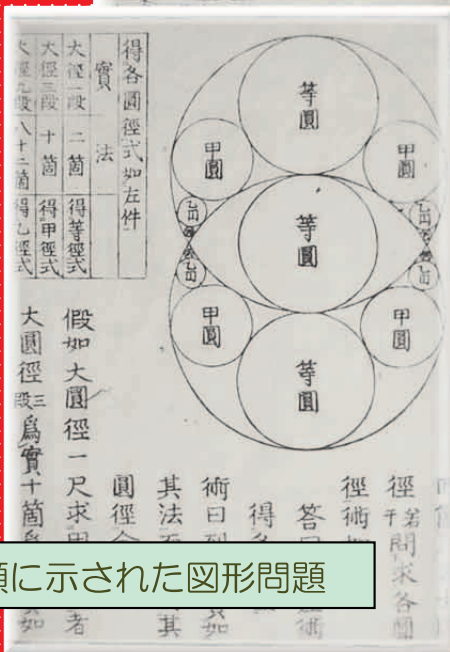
得各圓徑式如左件

| 實 | 法 |
|---|---|
| 大徑一段 | 二箇　得等徑式 |
| 大徑三段 | 十箇　得甲徑式 |
| 大徑九段 | 八十二箇　得乙徑式 |

等圓
甲圓
甲圓
乙圓
乙圓
等圓
乙圓
乙圓
甲圓
甲圓
等圓

假如大圓徑一尺求問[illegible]者

大圓徑三段爲實十箇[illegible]如

圓徑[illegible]

其法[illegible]其

術曰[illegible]如

得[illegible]

答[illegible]

徑術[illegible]

徑干問求各圓

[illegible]額に示された図形問題